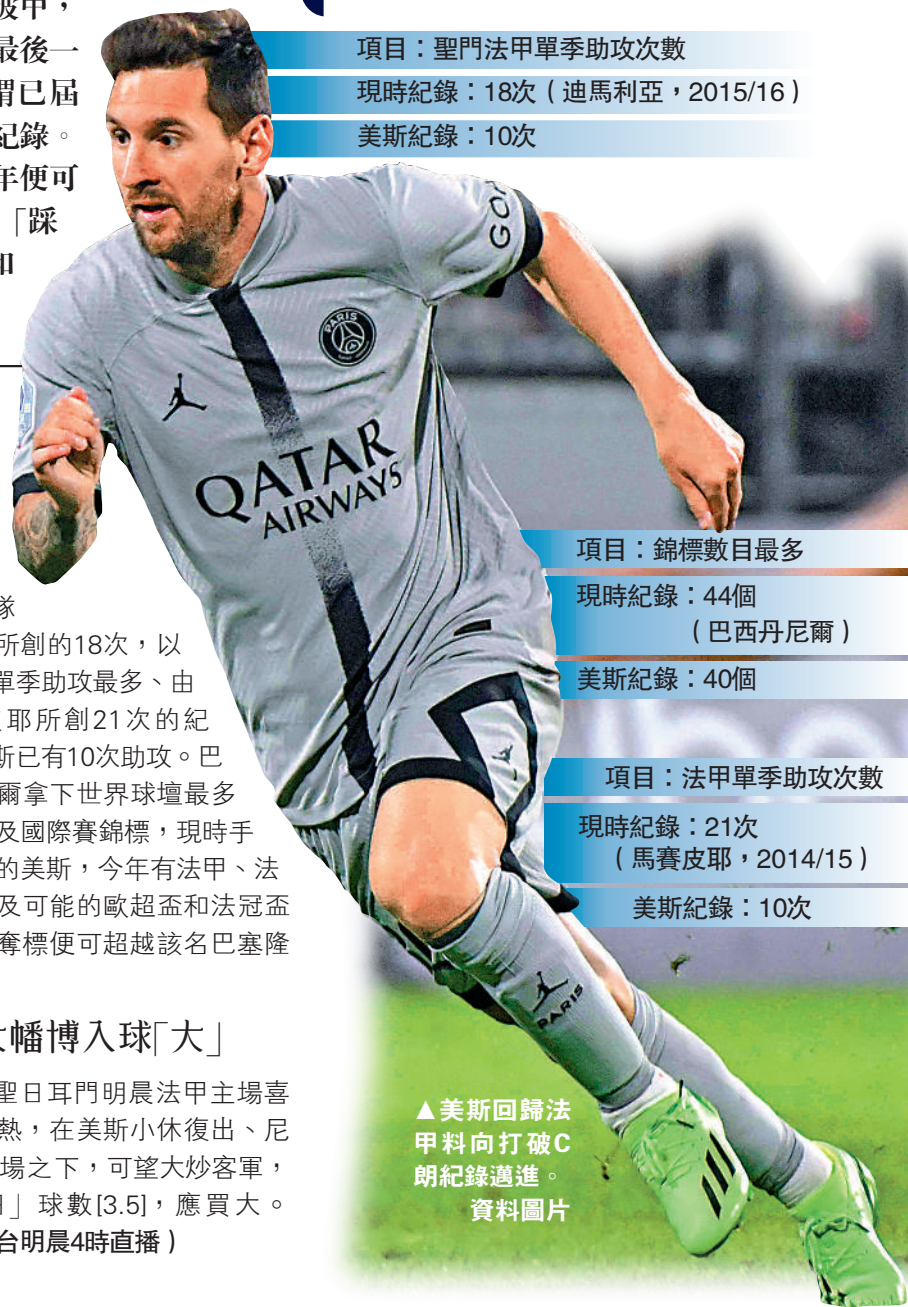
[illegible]破甲，
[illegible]最後一
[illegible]謂已屆
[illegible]紀錄。
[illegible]年便可
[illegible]「踩
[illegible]和

項目：聖門法甲單季助攻次數
現時紀錄：18次（迪馬利亞，2015/16）
美斯紀錄：10次

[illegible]

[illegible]豫
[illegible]所創的18次，以
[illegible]單季助攻最多、由
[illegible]耶所創21次的紀
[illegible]斯已有10次助攻。巴
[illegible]爾拿下世界球壇最多
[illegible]及國際賽錦標，現時手
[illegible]的美斯，今年有法甲、法
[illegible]及可能的歐超盃和法冠盃
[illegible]奪標便可超越該名巴塞隆
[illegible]

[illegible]大幡博入球「大」

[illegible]聖日耳門明晨法甲主場喜
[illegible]熱，在美斯小休復出、尼
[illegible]場之下，可望大炒客軍，
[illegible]」球數[3.5]，應買大。
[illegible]台明晨4時直播）

項目：錦標數目最多
現時紀錄：44個
（巴西丹尼爾）
美斯紀錄：40個

項目：法甲單季助攻次數
現時紀錄：21次
（馬賽皮耶，2014/15）
美斯紀錄：10次

▲美斯回歸法甲料向打破C朗紀錄邁進。
資料圖片